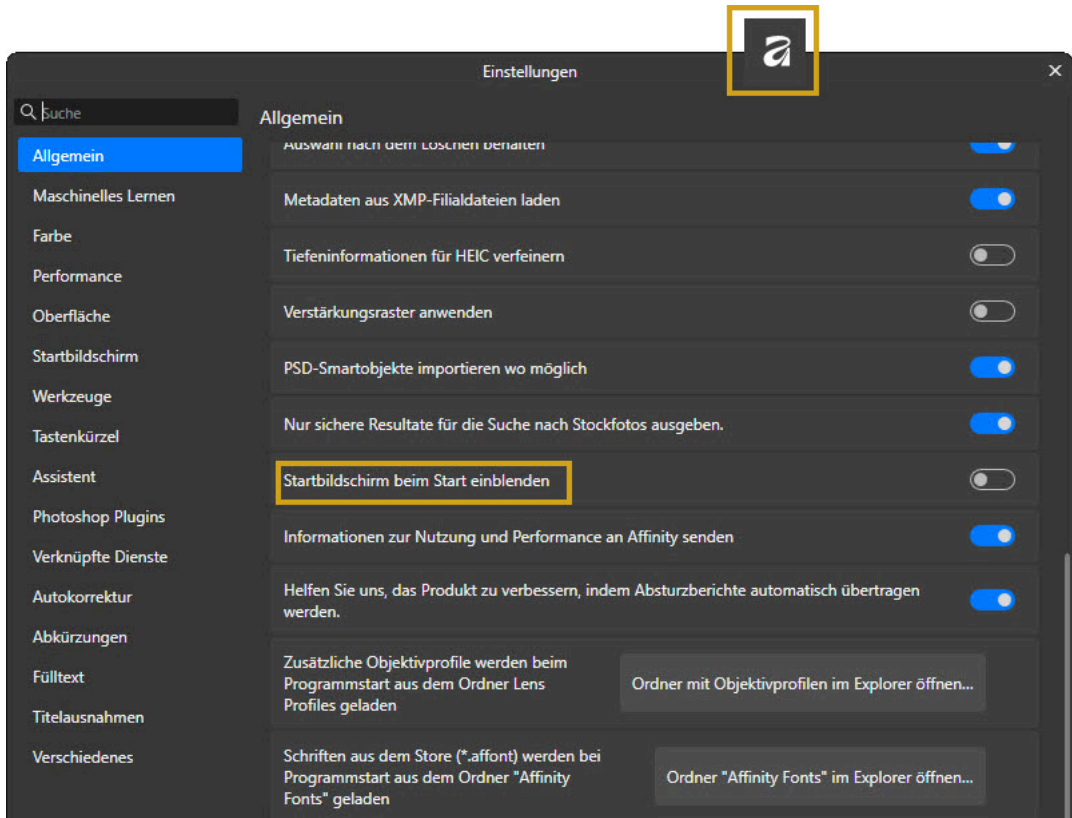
Einstellungen

×

Suche

Allgemein
Maschinelles Lernen
Farbe
Performance
Oberfläche
Startbildschirm
Werkzeuge
Tastenkürzel
Assistent
Photoshop Plugins
Verknüpfte Dienste
Autokorrektur
Abkürzungen
Fülltext
Titelausnahmen
Verschiedenes

Allgemein

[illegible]

Metadaten aus XMP-Filialdateien laden

Tiefeninformationen für HEIC verfeinern

Verstärkungsraster anwenden

PSD-Smartobjekte importieren wo möglich

Nur sichere Resultate für die Suche nach Stockfotos ausgeben.

Startbildschirm beim Start einblenden

Informationen zur Nutzung und Performance an Affinity senden

Helfen Sie uns, das Produkt zu verbessern, indem Absturzberichte automatisch übertragen werden.

Zusätzliche Objektivprofile werden beim Programmstart aus dem Ordner Lens Profiles geladen

Ordner mit Objektivprofilen im Explorer öffnen...

Schriften aus dem Store (*.affont) werden bei Programmstart aus dem Ordner "Affinity Fonts" geladen

Ordner "Affinity Fonts" im Explorer öffnen...